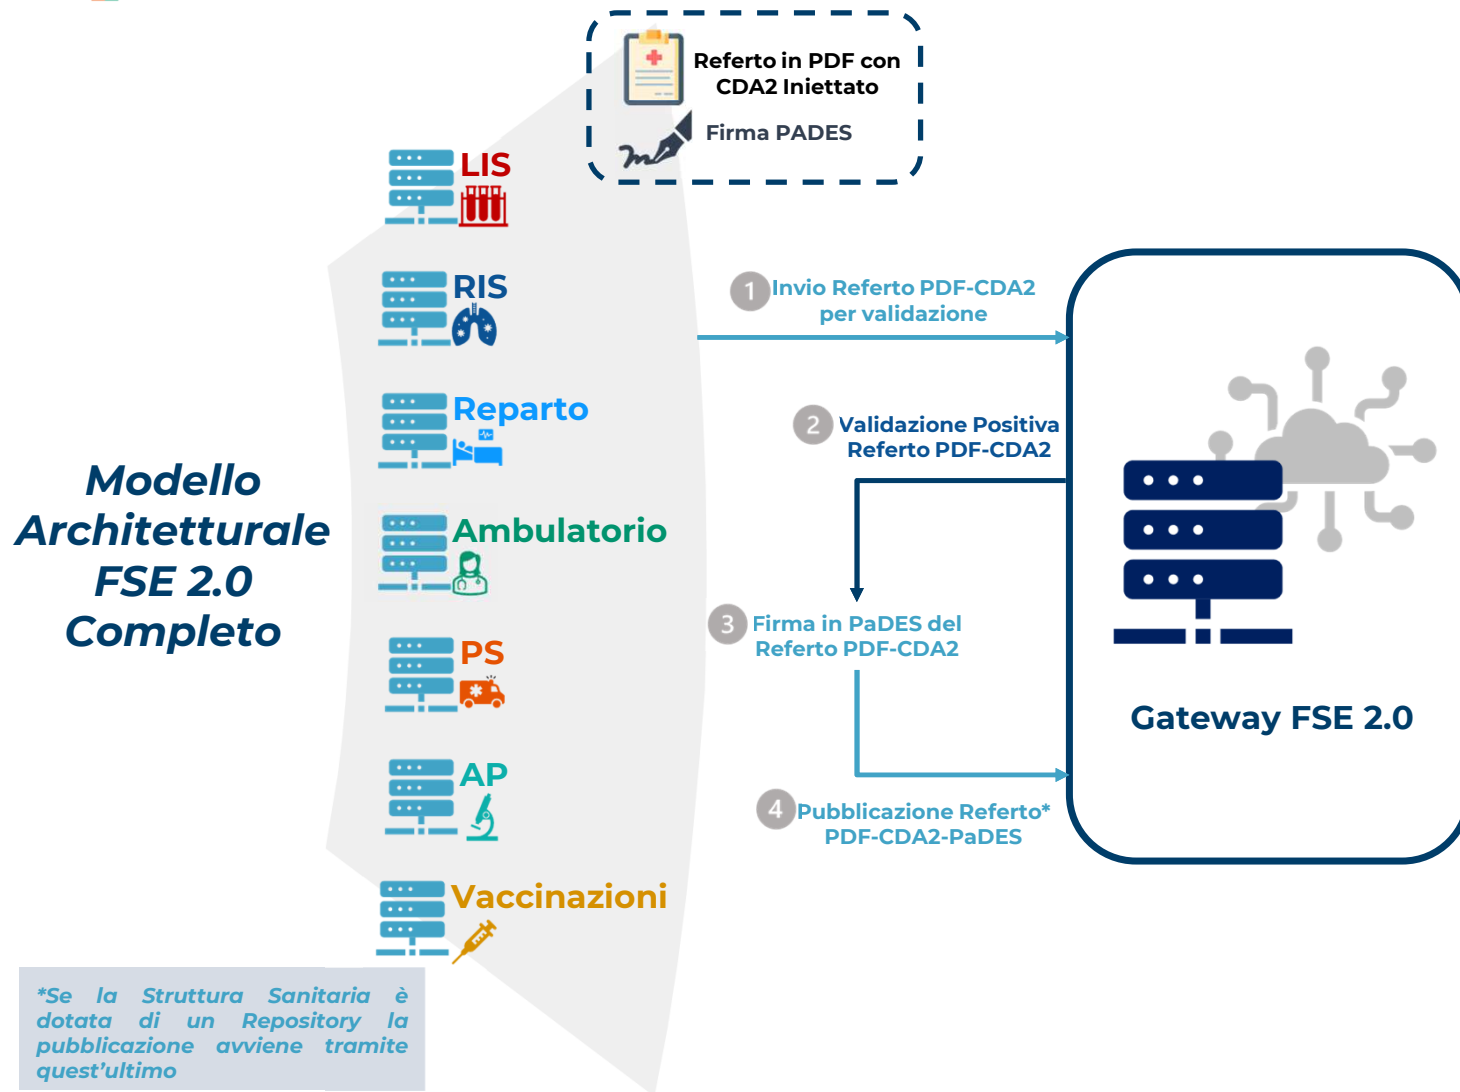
Referto in PDF con CDA2 Iniettato

Firma PADES

LIS

RIS

Reparto

Ambulatorio

PS

AP

Vaccinazioni

Modello Architetturale FSE 2.0 Completo

1 Invio Referto PDF-CDA2 per validazione

2 Validazione Positiva Referto PDF-CDA2

3 Firma in PaDES del Referto PDF-CDA2

4 Pubblicazione Referto* PDF-CDA2-PaDES

Gateway FSE 2.0

*Se la Struttura Sanitaria è dotata di un Repository la pubblicazione avviene tramite quest'ultimo